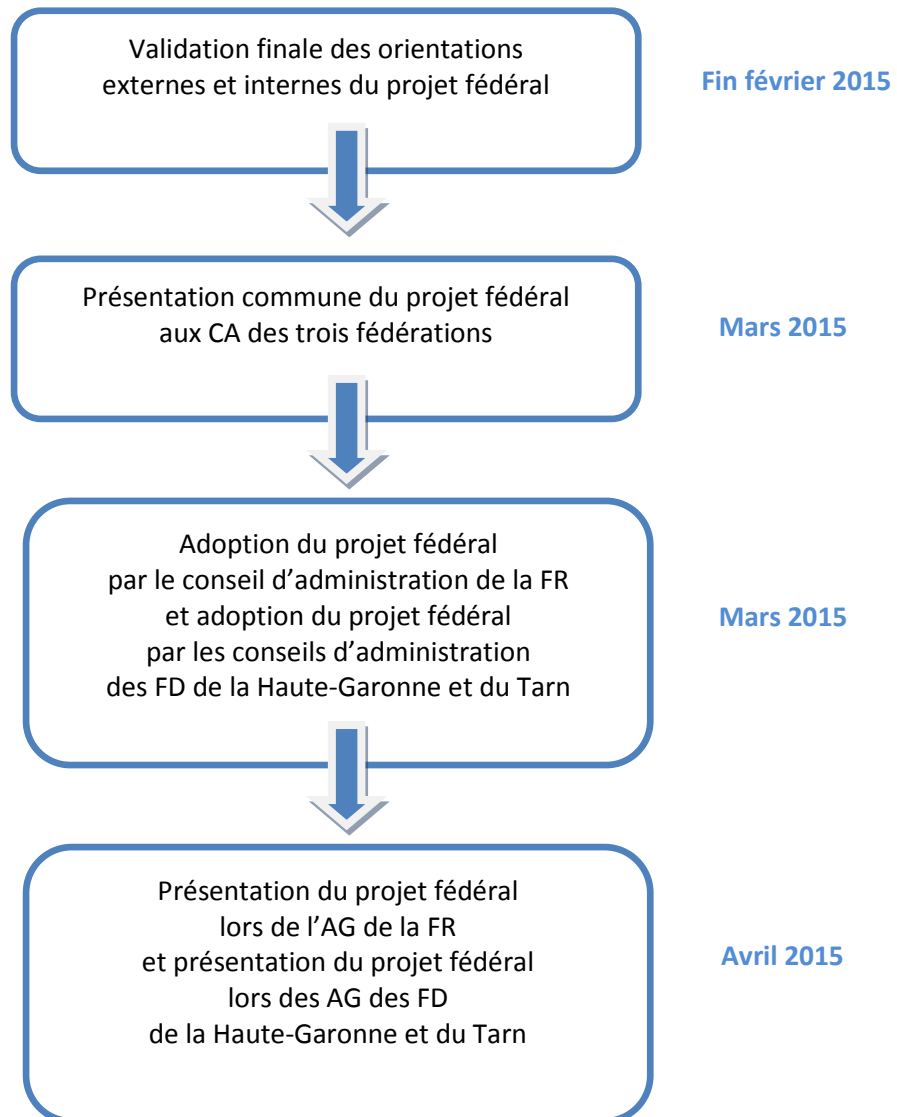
Validation finale des orientations externes et internes du projet fédéral

Fin février 2015

Présentation commune du projet fédéral aux CA des trois fédérations

Mars 2015

Adoption du projet fédéral par le conseil d'administration de la FR et adoption du projet fédéral par les conseils d'administration des FD de la Haute-Garonne et du Tarn

Mars 2015

Présentation du projet fédéral lors de l'AG de la FR et présentation du projet fédéral lors des AG des FD de la Haute-Garonne et du Tarn

Avril 2015